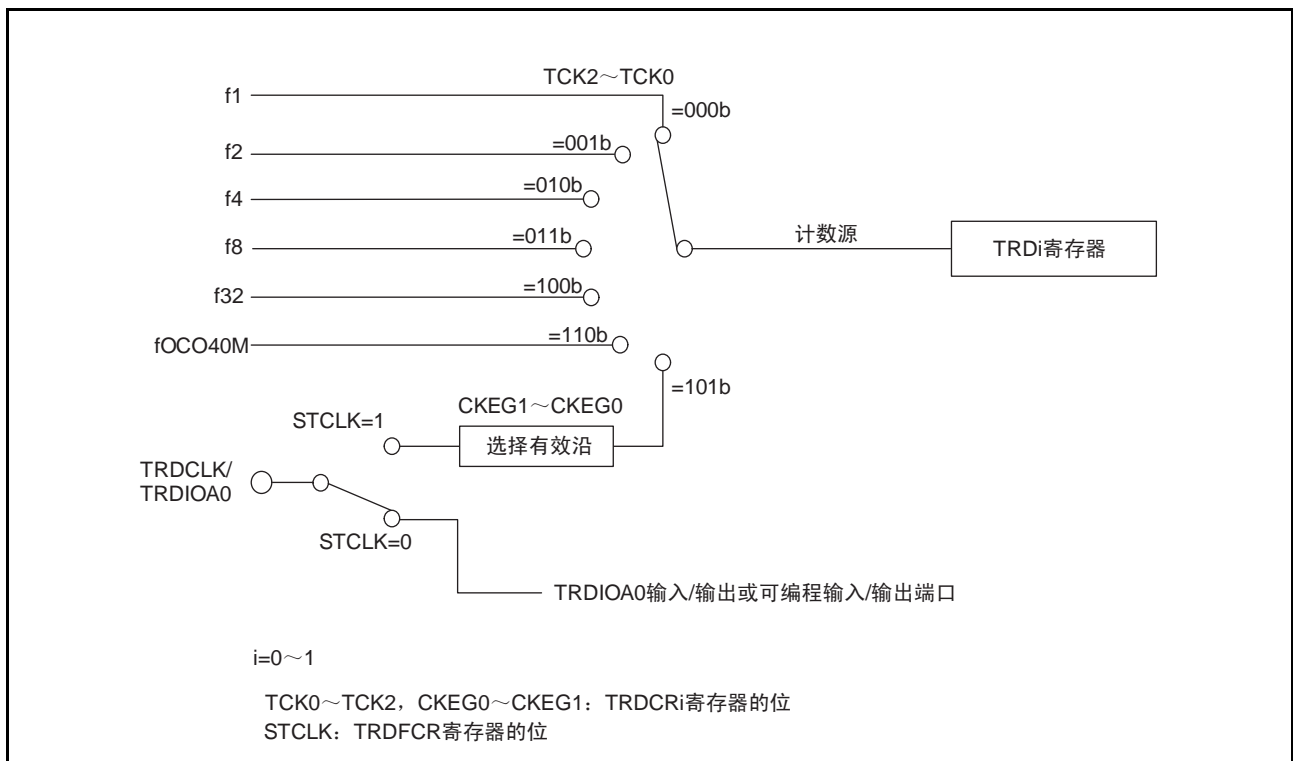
TCK2～TCK0

f1

=000b

f2

=001b

f4

=010b

f8

=011b

计数源

TRDi寄存器

f32

=100b

fOCO40M

=110b

=101b

CKEG1～CKEG0

STCLK=1

选择有效沿

TRDCLK/
TRDIOA0

STCLK=0

TRDIOA0输入/输出或可编程输入/输出端口

i=0～1

TCK0～TCK2，CKEG0～CKEG1：TRDCRi寄存器的位
STCLK：TRDFCR寄存器的位